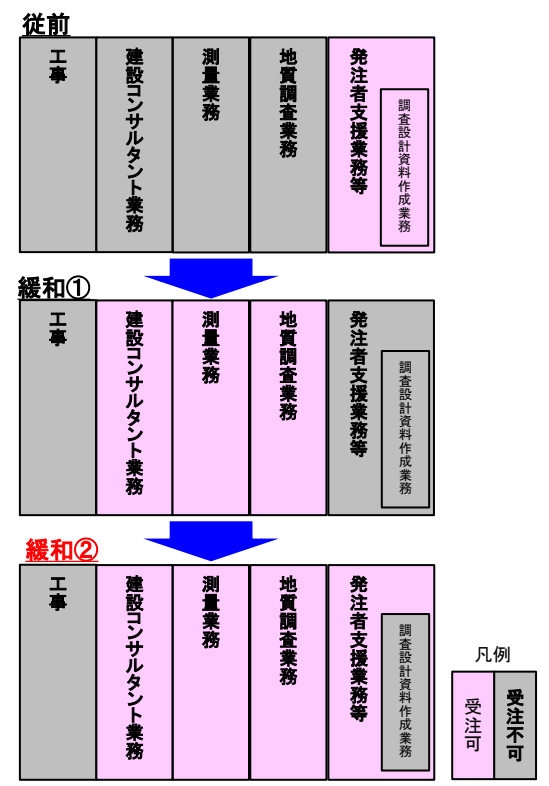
従前

| 工事 | 建設コンサルタント業務 | 測量業務 | 地質調査業務 | 発注者支援業務等 調査設計資料作成業務 |
|---|---|---|---|---|

緩和①

| 工事 | 建設コンサルタント業務 | 測量業務 | 地質調査業務 | 発注者支援業務等 調査設計資料作成業務 |
|---|---|---|---|---|

緩和②

| 工事 | 建設コンサルタント業務 | 測量業務 | 地質調査業務 | 発注者支援業務等 調査設計資料作成業務 |
|---|---|---|---|---|

凡例

| 受注可 | 受注不可 |
|---|---|